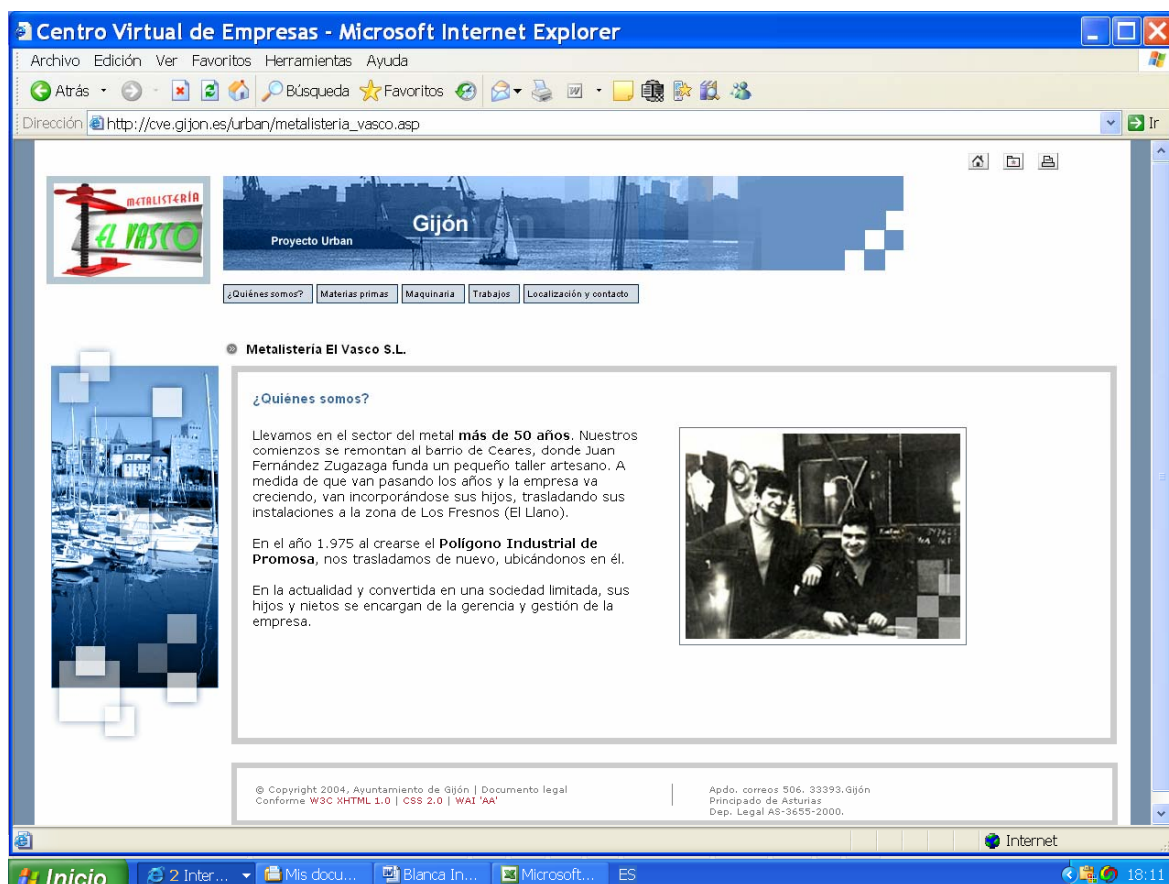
Centro Virtual de Empresas - Microsoft Internet Explorer

Archivo Edición Ver Favoritos Herramientas Ayuda

Atrás Búsqueda Favoritos

Dirección http://cve.gijon.es/urban/metalisteria_vasco.asp Ir

METALISTERÍA EL VASCO

Gijón

Proyecto Urban

¿Quiénes somos? Materias primas Maquinaria Trabajos Localización y contacto

Metalistería El Vasco S.L.

¿Quiénes somos?

Llevamos en el sector del metal **más de 50 años**. Nuestros comienzos se remontan al barrio de Ceares, donde Juan Fernández Zugazaga funda un pequeño taller artesano. A medida de que van pasando los años y la empresa va creciendo, van incorporándose sus hijos, trasladando sus instalaciones a la zona de Los Fresnos (El Llano).

En el año 1.975 al crearse el **Polígono Industrial de Promosa**, nos trasladamos de nuevo, ubicándonos en él.

En la actualidad y convertida en una sociedad limitada, sus hijos y nietos se encargan de la gerencia y gestión de la empresa.

© Copyright 2004, Ayuntamiento de Gijón | Documento legal
Conforme W3C XHTML 1.0 | CSS 2.0 | WAI 'AA'

Apdo. correos 506. 33393.Gijón
Principado de Asturias
Dep. Legal AS-3655-2000.

Internet

Inicio 2 Inter... Mis docu... Blanca In... Microsoft... ES 18:11